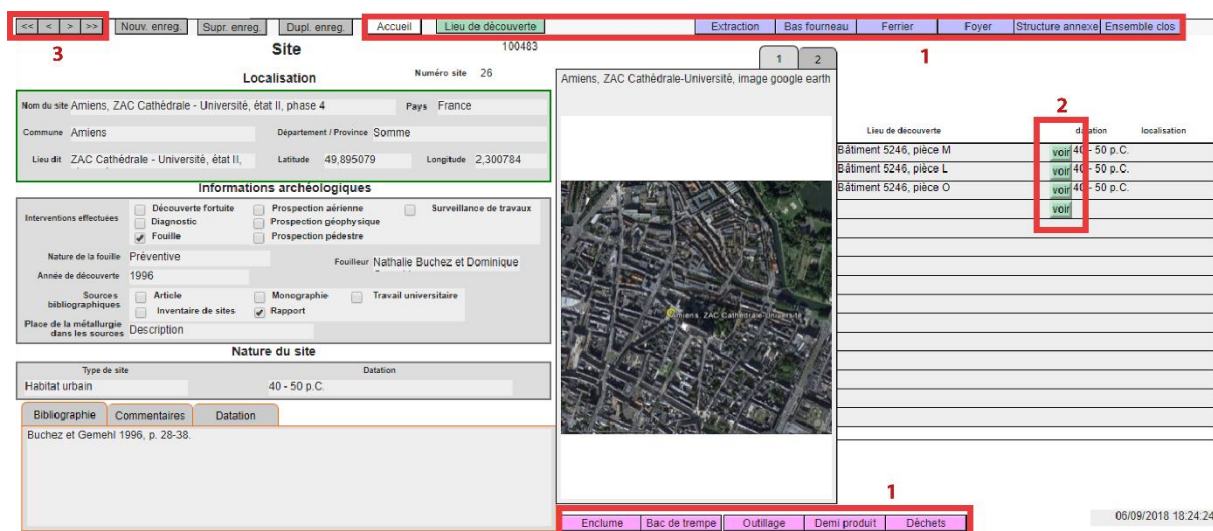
<< < > >> Nouv. enreg. Supr. enreg. Dupl. enreg.

Accueil Lieu de découverte Extraction Bas fourneau Ferrier Foyer Structure annexe Ensemble clos

3

1

Site

100483

Localisation

Numéro site 26

1 2

Amiens, ZAC Cathédrale-Université, image google earth

Nom du site Amiens, ZAC Cathédrale - Université, état II, phase 4

Pays France

Commune Amiens

Département / Province Somme

Lieu dit ZAC Cathédrale - Université, état II,

Latitude 49,895079

Longitude 2,300784

Informations archéologiques

Interventions effectuées

Découverte fortuite

Diagnostic

Fouille

Prospection aérienne

Prospection géophysique

Prospection pédestre

Surveillance de travaux

Nature de la fouille Préventive

Fouilleur Nathalie Buchez et Dominique

Année de découverte 1996

Sources bibliographiques

Article

Inventaire de sites

Monographie

Rapport

Travail universitaire

Place de la métallurgie dans les sources Description

Nature du site

Type de site

Datation

Habitat urbain

40 - 50 p.C.

Bibliographie Commentaires Datation

Buchez et Gemehl 1996, p. 28-38.

Amiens, ZAC Cathédrale-Université

2

| Lieu de découverte | | datation | localisation |
|---|---|---|---|
| Bâtiment 5246, pièce M | voir | 40 - 50 p.C. | |
| Bâtiment 5246, pièce L | voir | 40 - 50 p.C. | |
| Bâtiment 5246, pièce O | voir | 40 - 50 p.C. | |
| | voir | | |

1

Enclume Bac de trempe Outillage Demi produit Déchets

06/09/2018 18:24:24